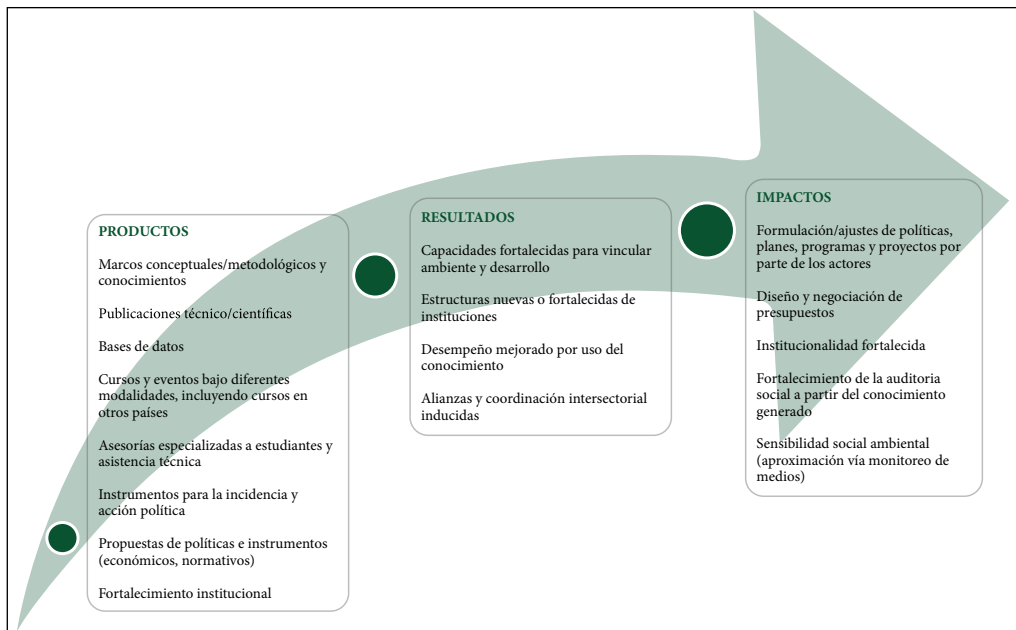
PRODUCTOS

Marcos conceptuales/metodológicos y conocimientos

Publicaciones técnico/científicas

Bases de datos

Cursos y eventos bajo diferentes modalidades, incluyendo cursos en otros países

Asesorías especializadas a estudiantes y asistencia técnica

Instrumentos para la incidencia y acción política

Propuestas de políticas e instrumentos (económicos, normativos)

Fortalecimiento institucional

RESULTADOS

Capacidades fortalecidas para vincular ambiente y desarrollo

Estructuras nuevas o fortalecidas de instituciones

Desempeño mejorado por uso del conocimiento

Alianzas y coordinación intersectorial inducidas

IMPACTOS

Formulación/ajustes de políticas, planes, programas y proyectos por parte de los actores

Diseño y negociación de presupuestos

Institucionalidad fortalecida

Fortalecimiento de la auditoria social a partir del conocimiento generado

Sensibilidad social ambiental (aproximación vía monitoreo de medios)